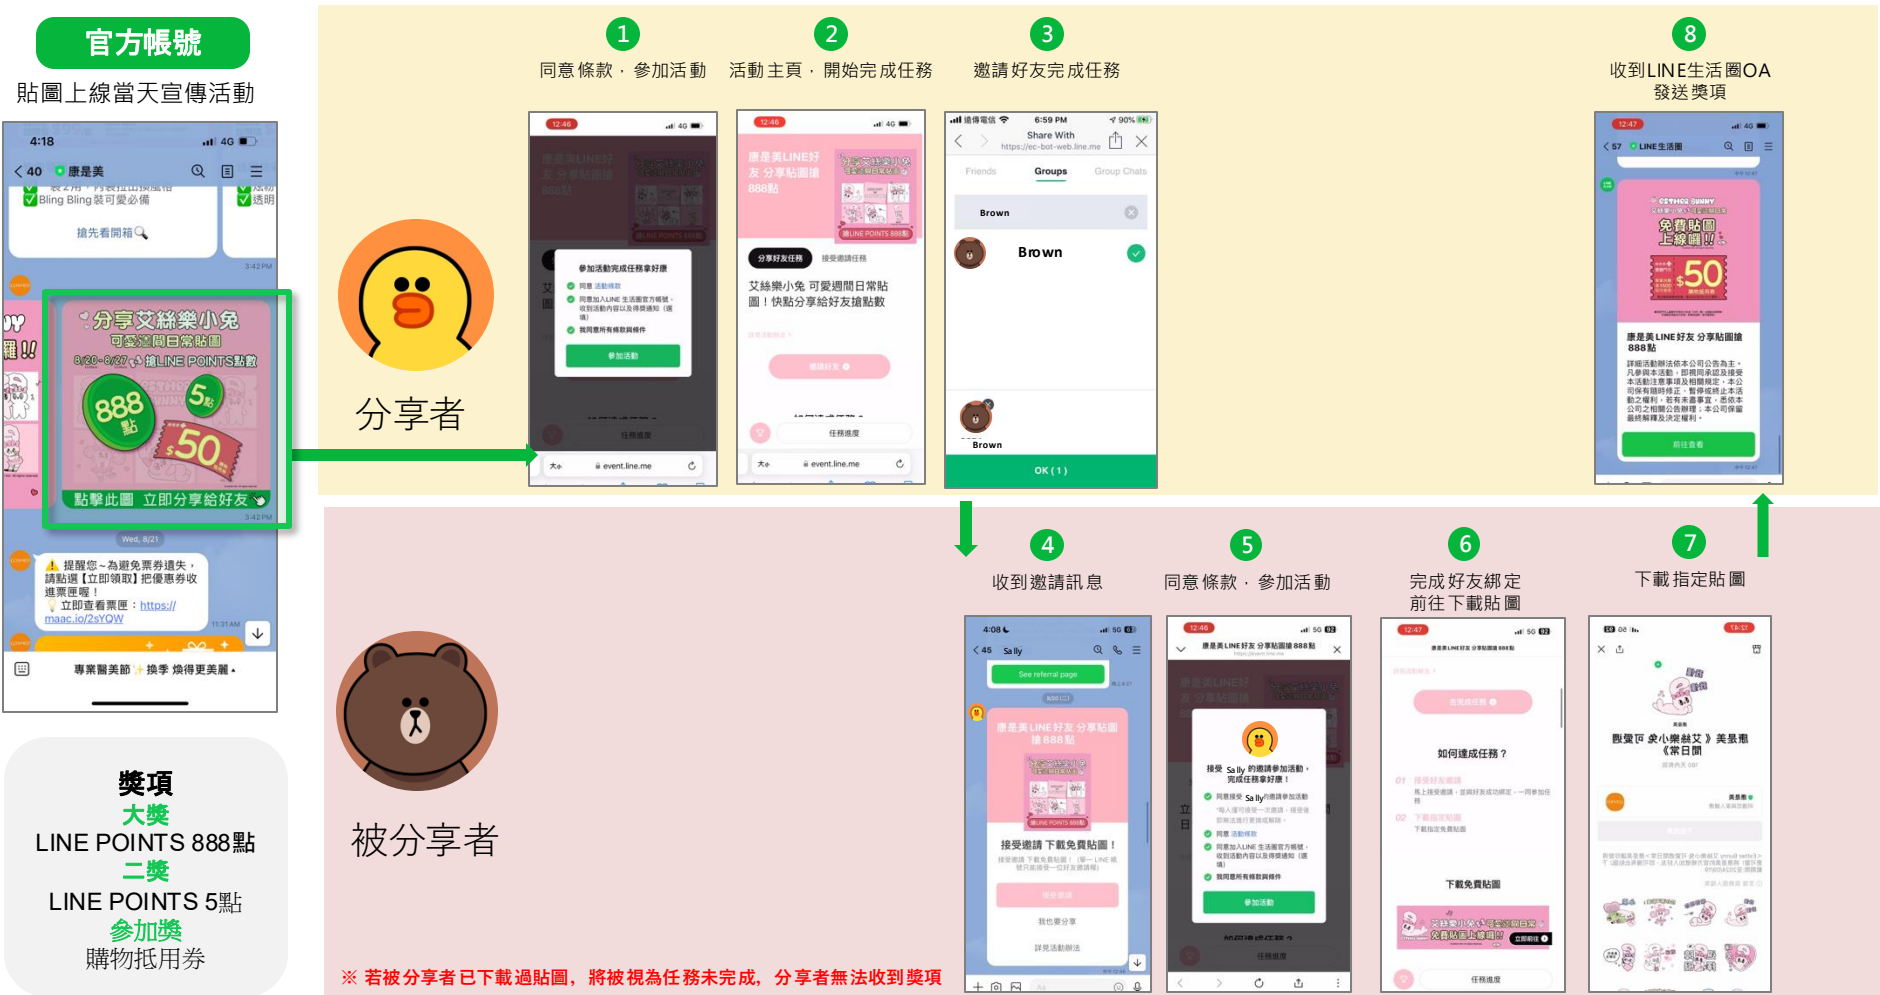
官方帳號

貼圖上線當天宣傳活動

4:18

40 康是美

Bling Bling裝可愛必備

搶先看開箱

分享艾絲樂小兔
可愛週間日常貼圖
8/20-8/27 搶LINE POINTS點數
888點
5點
$50
點擊此圖 立即分享給好友

Wed, 8/21

提醒您～為避免票券遺失，請點選【立即領取】把優惠券收進票匣喔！
立即查看票匣：https://maac.io/2sYQW

專業醫美師 換季 煥得更美麗

獎項
大獎
LINE POINTS 888點
二獎
LINE POINTS 5點
參加獎
購物抵用券

1 同意條款，參加活動

2 活動主頁，開始完成任務

3 邀請好友完成任務

8 收到LINE生活圈OA發送獎項

分享者

參加活動

艾絲樂小兔 可愛週間日常貼圖！快點分享給好友搶點數

Share With
Friends Groups Group Chats
Brown
Brown
Brown
OK (1)

免費貼圖上線囉!!
$50
康是美LINE好友 分享貼圖搶888點

4 收到邀請訊息

5 同意條款，參加活動

6 完成好友綁定前往下載貼圖

7 下載指定貼圖

被分享者

See referral page
康是美LINE好友 分享貼圖搶888點
接受邀請 下載免費貼圖！

參加活動

如何達成任務？

下載免費貼圖

※ 若被分享者已下載過貼圖，將被視為任務未完成，分享者無法收到獎項